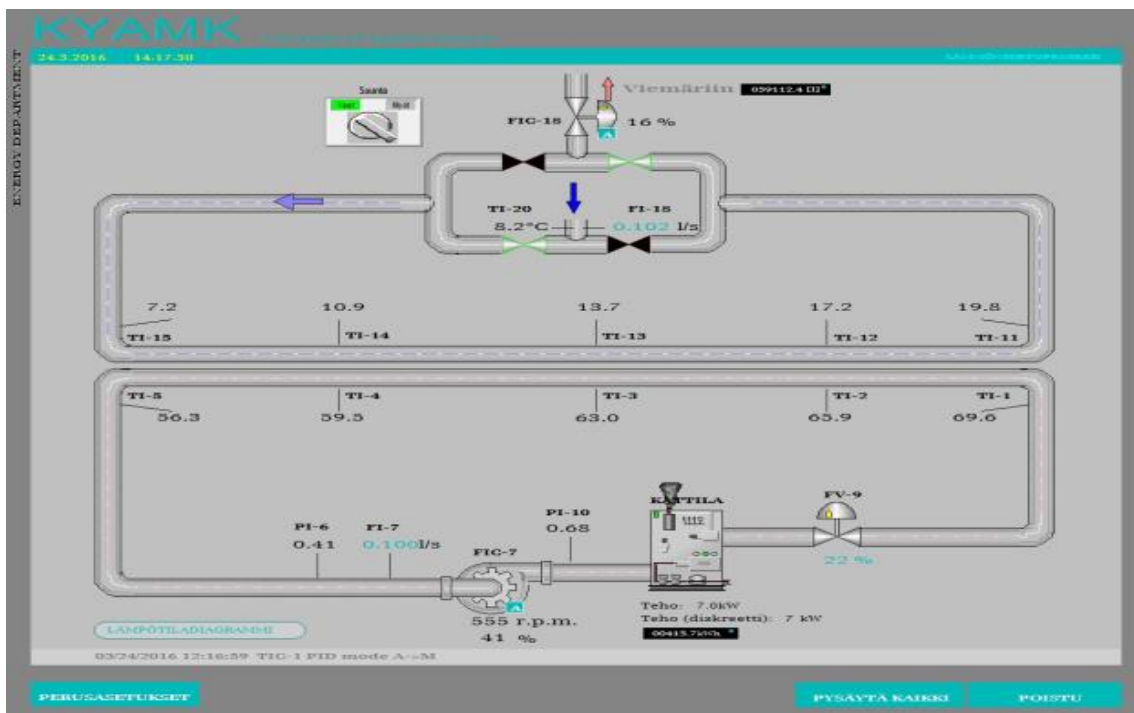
KYAMK

24.3.2016 14.17.30

ENERGY DEPARTMENT

Saunta
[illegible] Ylitsi

Viemäriin 059112.4 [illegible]

FIC-18 16 %

TI-20 FI-18
8.2°C 0.102 l/s

7.2 10.9 13.7 17.2 19.8
TI-15 TI-14 TI-13 TI-12 TI-11

TI-5 TI-4 TI-3 TI-2 TI-1
56.3 59.5 63.0 65.9 69.6

KATTILA
FV-9
22 %

PI-10
0.68

PI-6 FI-7
0.41 0.100l/s

FIC-7
555 r.p.m.
41 %

Teho: 7.0kW
Teho (diskreetti): 7 kW
00415.7kWh

LÄMPÖTILADIAGRAMMI

03/24/2016 12:16:59 TIC-1 PID mode A->M

PERUSASETUKSET

PYSÄYTÄ KAIKKI

POISTU